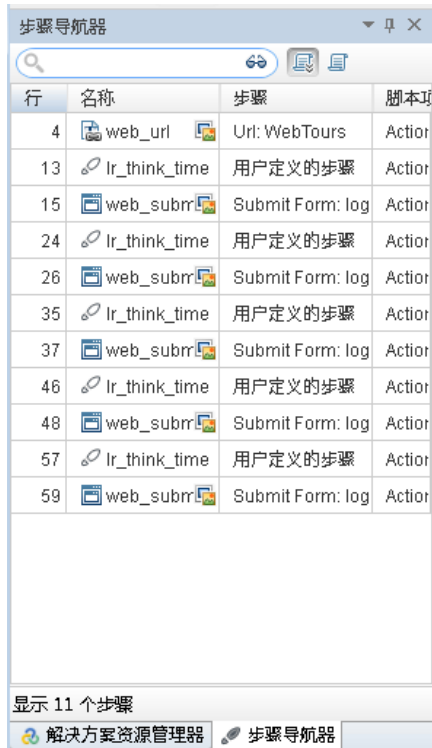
步骤导航器 ▾ ᛫ ✕

| 行 | 名称 | 步骤 | 脚本项 |
|---|---|---|---|
| 4 | web_url | Url: WebTours | Action |
| 13 | lr_think_time | 用户定义的步骤 | Action |
| 15 | web_subm | Submit Form: log | Action |
| 24 | lr_think_time | 用户定义的步骤 | Action |
| 26 | web_subm | Submit Form: log | Action |
| 35 | lr_think_time | 用户定义的步骤 | Action |
| 37 | web_subm | Submit Form: log | Action |
| 46 | lr_think_time | 用户定义的步骤 | Action |
| 48 | web_subm | Submit Form: log | Action |
| 57 | lr_think_time | 用户定义的步骤 | Action |
| 59 | web_subm | Submit Form: log | Action |

显示 11 个步骤

解决方案资源管理器 步骤导航器